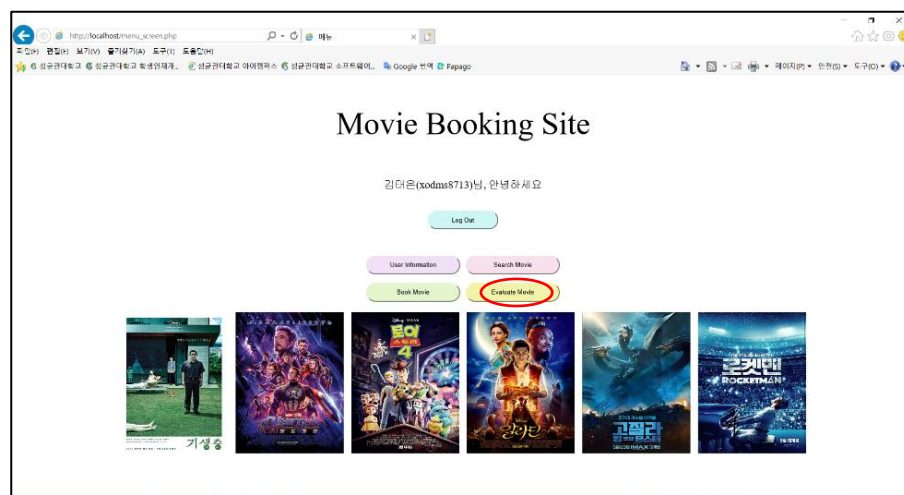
http://localhost/menu_screen.php
메뉴
파일(F) 편집(E) 보기(V) 즐겨찾기(A) 도구(T) 도움말(H)
성균관대학교 성균관대학교 학생인재개... 성균관대학교 아이캠퍼스 성균관대학교 소프트웨어... Google 번역 Papago
페이지(P) 안전(S) 도구(O)

Movie Booking Site

김더온(xodms8713)님, 안녕하세요

Log Out

User Information
Search Movie
Book Movie
Evaluate Movie

기생충
토이 스토리 4
알라딘
고질라
로켓맨
ROCKETMAN